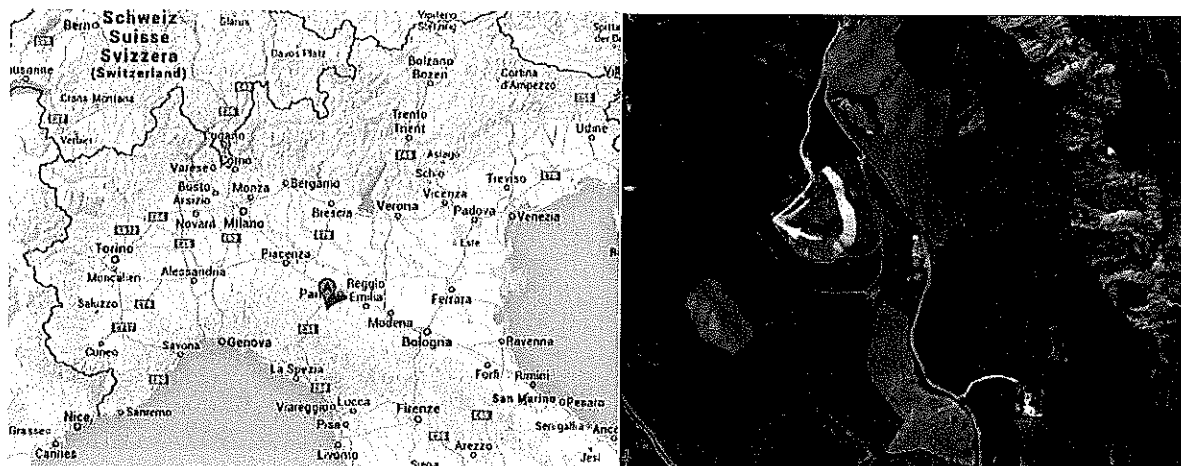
Bern Schweiz Suisse Svizzera (Switzerland)
Glarus
Davos Platz
Vipiteno Sterzing
Spittal der D
Lausanne
Crans Montana
Bolzano Bozen
Cortina d'Ampezzo
Trento Trient
Udine
Verbier
Lugano
Como
Varese
Asiago
Schio
Treviso
Busto Arsizio
Monza
Bergamo
Vicenza
Padova
Venezia
Novara
Milano
Brescia
Verona
Este
Torino
Piacenza
Moncalieri
Alessandria
Parma
Reggio Emilia
Ferrara
Saluzzo
Modena
Bologna
Cuneo
Savona
Genova
Ravenna
La Spezia
Forlì
Rimini
San Marino
Pesaro
Nice
Sanremo
Viareggio
Lucca
Firenze
Grasse
Pisa
Senigallia
Cannes
Livorno
Arezzo
Siena
Jesi